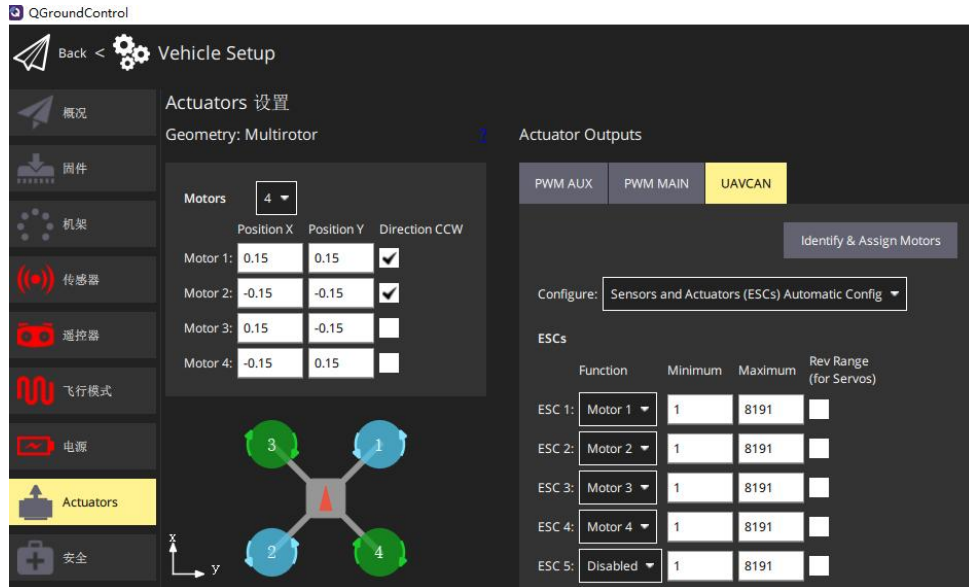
QGroundControl

Back < Vehicle Setup

概况
固件
机架
传感器
遥控器
飞行模式
电源
Actuators
安全

Actuators 设置

Geometry: Multirotor ?

Motors 4

| | Position X | Position Y | Direction CCW |
|---|---|---|---|
| Motor 1: | 0.15 | 0.15 | ✔ |
| Motor 2: | -0.15 | -0.15 | ✔ |
| Motor 3: | 0.15 | -0.15 | |
| Motor 4: | -0.15 | 0.15 | |

3 1 2 4
x
y

Actuator Outputs

PWM AUX PWM MAIN UAVCAN

Identify & Assign Motors

Configure: Sensors and Actuators (ESCs) Automatic Config

ESCs

| | Function | Minimum | Maximum | Rev Range (for Servos) |
|---|---|---|---|---|
| ESC 1: | Motor 1 | 1 | 8191 | |
| ESC 2: | Motor 2 | 1 | 8191 | |
| ESC 3: | Motor 3 | 1 | 8191 | |
| ESC 4: | Motor 4 | 1 | 8191 | |
| ESC 5: | Disabled | 1 | 8191 | |